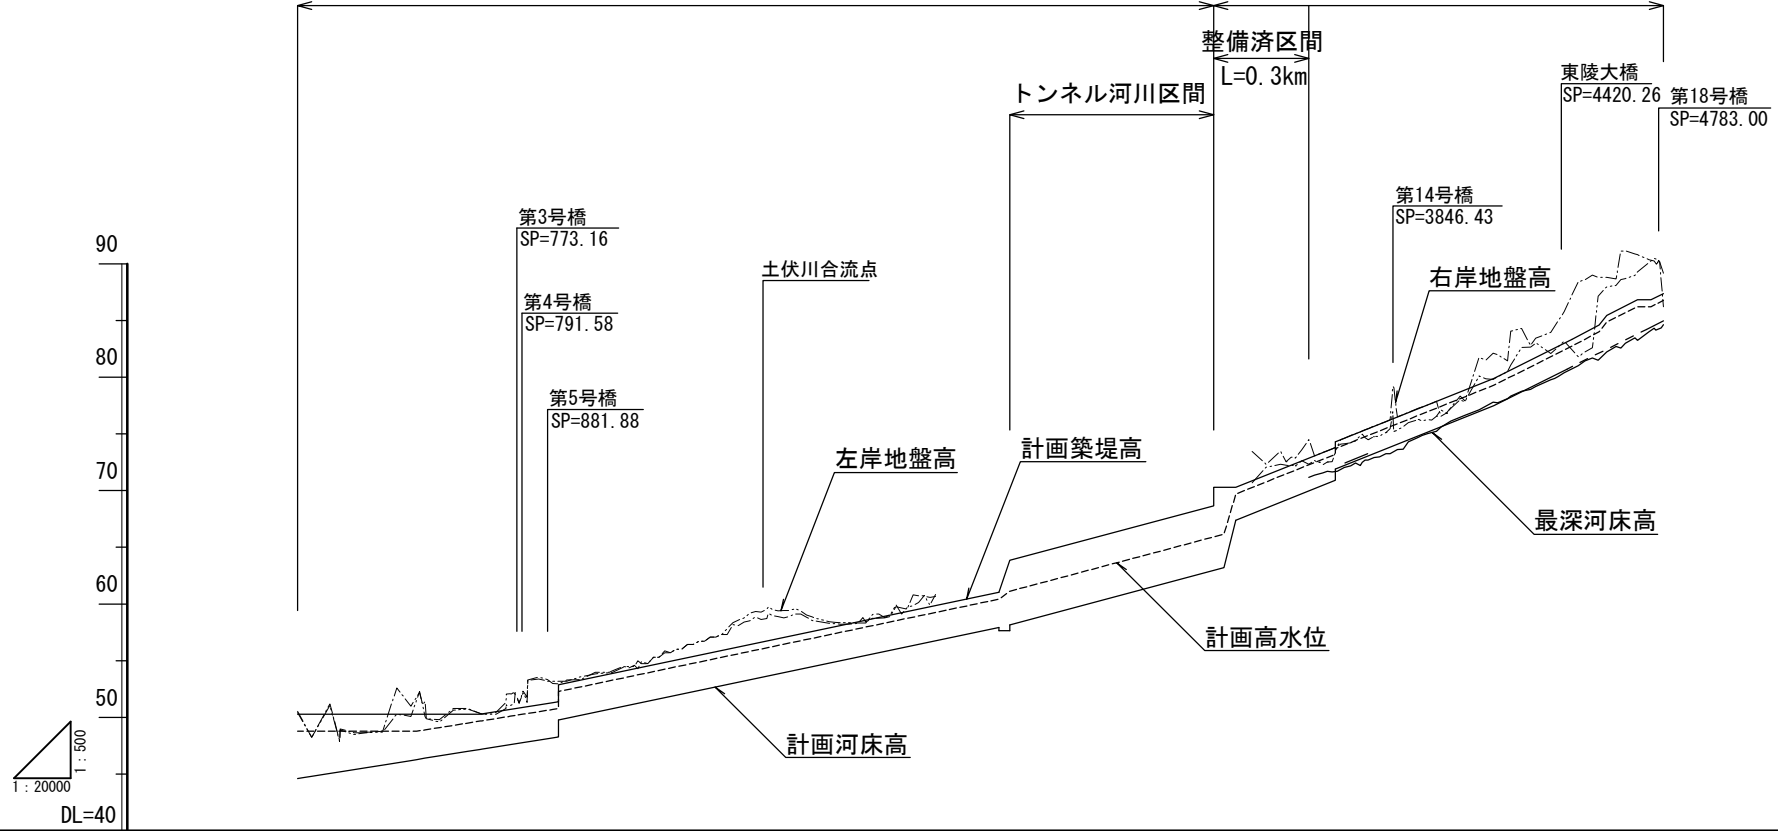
整備済区間
L=0.3km
トンネル河川区間
東陵大橋
SP=4420.26
第18号橋
SP=4783.00
第14号橋
SP=3846.43
第3号橋
SP=773.16
第4号橋
SP=791.58
第5号橋
SP=881.88
土伏川合流点
右岸地盤高
左岸地盤高
計画築堤高
最深河床高
計画高水位
計画河床高
90
80
70
60
50
1:500
1:20000
DL=40